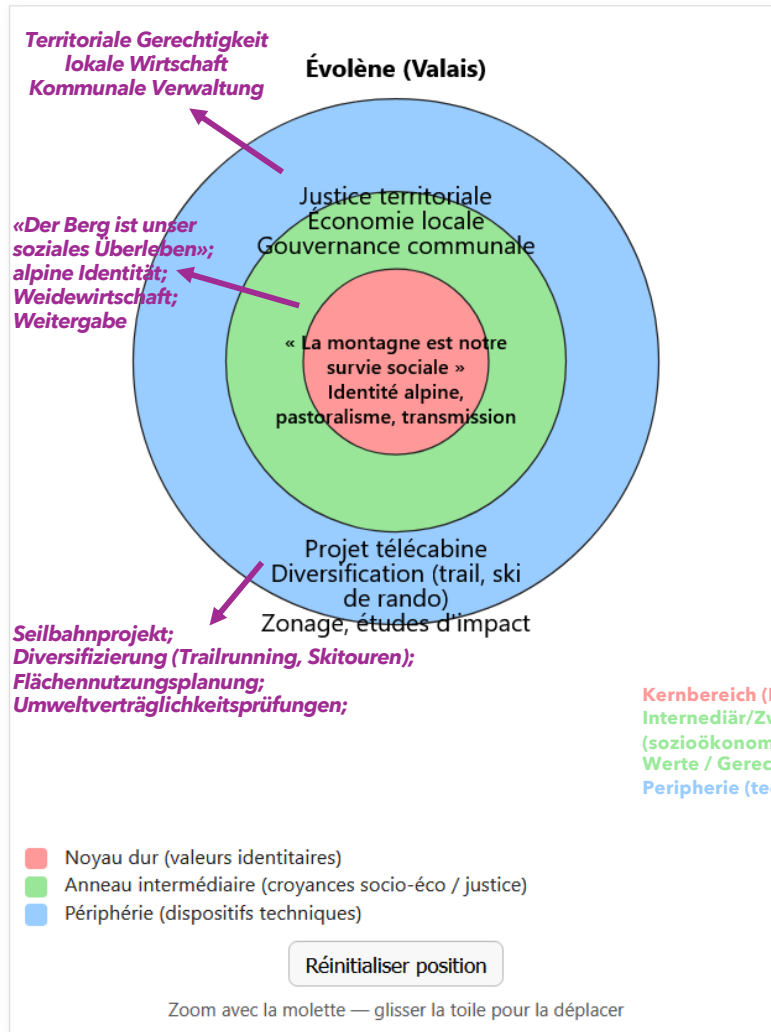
Territoriale Gerechtigkeit
lokale Wirtschaft
Kommunale Verwaltung

Évolène (Valais)

«Der Berg ist unser soziales Überleben»; alpine Identität; Weidewirtschaft; Weitergabe

Justice territoriale
Économie locale
Gouvernance communale

« La montagne est notre survie sociale »
Identité alpine, pastoralisme, transmission

Projet télécabine
Diversification (trail, ski de rando)
Zonage, études d'impact

Seilbahnprojekt;
Diversifizierung (Trailrunning, Skitouren);
Flächennutzungsplanung;
Umweltverträglichkeitsprüfungen;

Kernbereich ([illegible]
Intermediär/Zw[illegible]
(sozioökonom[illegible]
Werte / Gerec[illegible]
Peripherie (te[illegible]

Noyau dur (valeurs identitaires)
Anneau intermédiaire (croyances socio-éco / justice)
Périphérie (dispositifs techniques)

Réinitialiser position

Zoom avec la molette — glisser la toile pour la déplacer